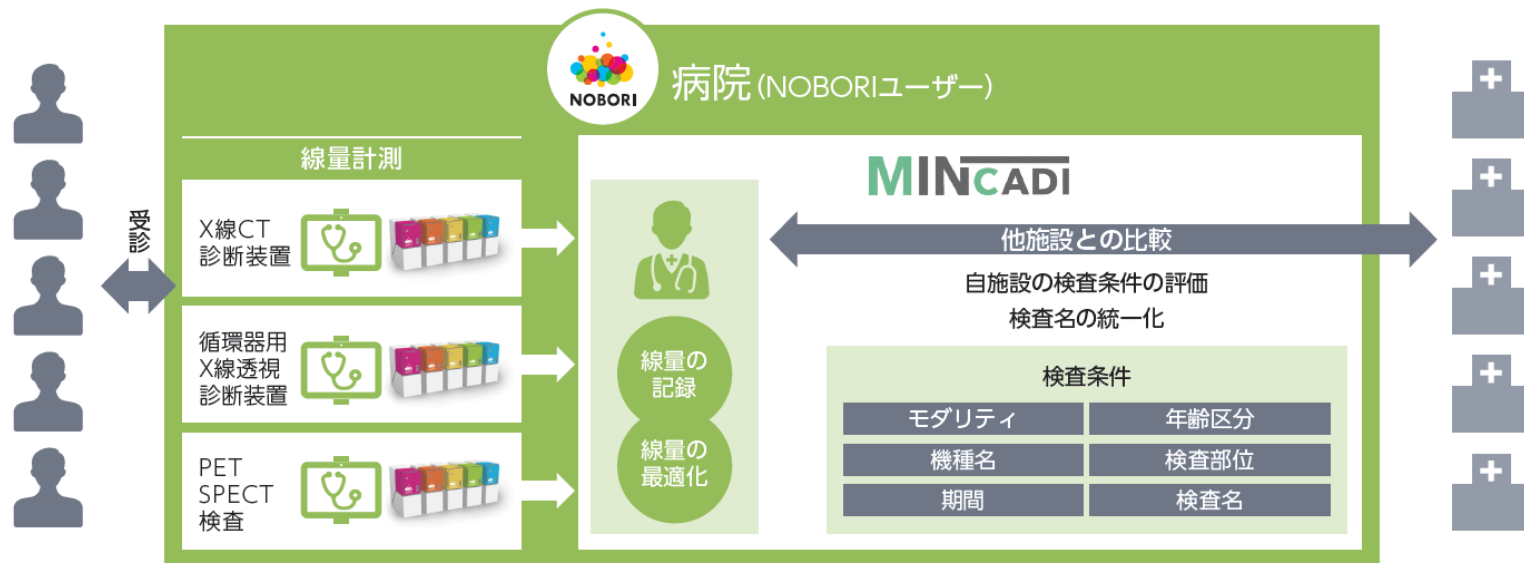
NOBORI

病院（NOBORIユーザー）

線量計測

受診

X線CT診断装置

循環器用X線透視診断装置

PET SPECT検査

MINCADI

線量の記録

線量の最適化

他施設との比較

自施設の検査条件の評価

検査名の統一化

検査条件

| モダリティ | 年齢区分 |
|---|---|
| 機種名 | 検査部位 |
| 期間 | 検査名 |